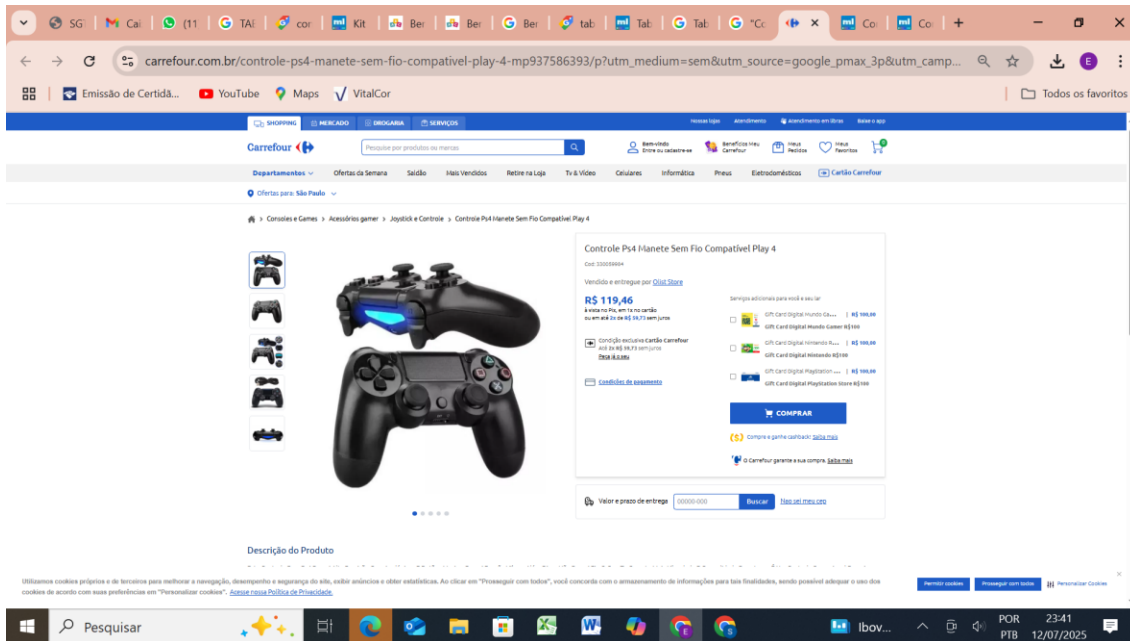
SG | Ca | (11 | TAI | cor | Kit | Ber | Ber | Ber | tab | Tab | Tab | "Cc | × | Co | Co | +

carrefour.com.br/controle-ps4-manete-sem-fio-compativel-play-4-mp937586393/p?utm_medium=sem&utm_source=google_pmax_3p&utm_camp...

Emissão de Certidã... YouTube Maps VitalCor Todos os favoritos

SHOPPING MERCADO DROGARIA SERVIÇOS Nossas lojas Atendimento Atendimento em libras Baixe o app

Carrefour Pesquisar por produtos ou marcas Bem-vindo Entre ou cadastre-se Benefícios Meu Carrefour Meus Pedidos Meus Favoritos

Departamentos Ofertas da Semana Saúde Mais Vendidos Retire na Loja Tv & Vídeo Celulares Informática Pneus Eletrodomésticos Cartão Carrefour

Ofertas para: São Paulo

Consoles e Games > Acessórios gamer > Joystick e Controle > Controle Ps4 Manete Sem Fio Compatível Play 4

Controle Ps4 Manete Sem Fio Compatível Play 4

Cod: 330059664

Vendido e entregue por Olist Store

R$ 119,46
à vista no Pix, em 1x no cartão
ou em até 2x de R$ 59,73 sem juros

Condição exclusiva Cartão Carrefour
Até 2x R$ 59,73 sem juros
Peça já o seu

Condições de pagamento

Serviços adicionais para você e seu lar

Gift Card Digital Mundo Ga... | R$ 100,00
Gift Card Digital Mundo Gamer R$100

Gift Card Digital Nintendo R... | R$ 100,00
Gift Card Digital Nintendo R$100

Gift Card Digital Playstation ... | R$ 100,00
Gift Card Digital Playstation Store R$100

COMPRAR

Compre e ganhe cashback Saiba Mais

O Carrefour garante a sua compra. Saiba mais

Valor e prazo de entrega 00000-000 Buscar Não sei meu cep

Descrição do Produto

Utilizamos cookies próprios e de terceiros para melhorar a navegação, desempenho e segurança do site, exibir anúncios e obter estatísticas. Ao clicar em "Prosseguir com todos", você concorda com o armazenamento de informações para tais finalidades, sendo possível adequar o uso dos cookies de acordo com suas preferências em "Personalizar cookies". Acesse nossa Política de Privacidade.

Permitir cookies Prosseguir com todos Personalizar Cookies

Pesquisar Ibov... POR PTB 23:41 12/07/2025